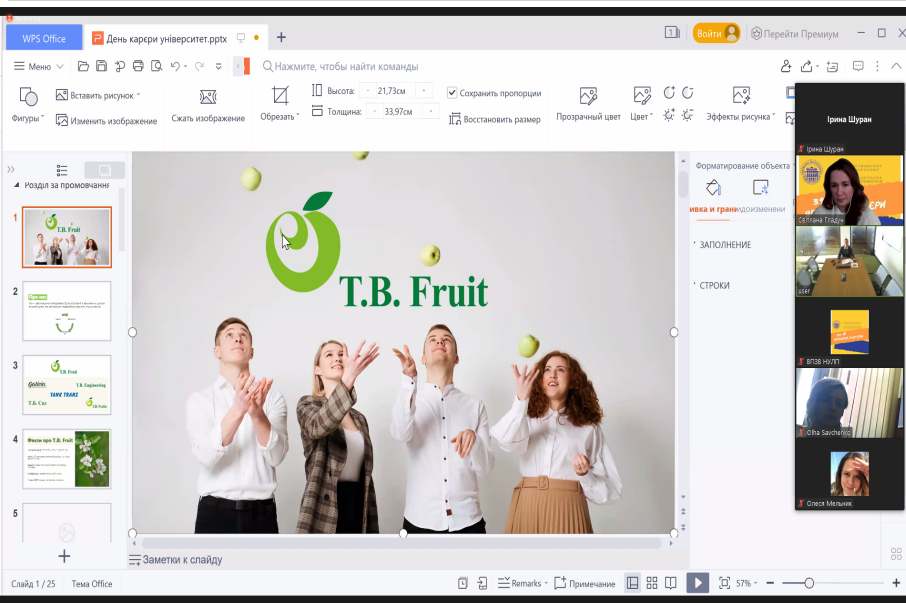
WPS Office
День карєри університет.pptx
Войти
Перейти Премиум
Меню
Нажмите, чтобы найти команды
Фигуры
Вставить рисунок
Изменить изображение
Сжать изображение
Обрезать
Высота: 21,73см
Толщина: 33,97см
Сохранить пропорции
Восстановить размер
Прозрачный цвет
Цвет
Эффекты рисунка
Розділ за промовчанням
1
2
3
4
5
T.B. Fruit
Форматирование объекта
ивка и грани
ЗАПОЛНЕНИЕ
СТРОКИ
Ірина Шуран
Ірина Шуран
Світлана Гладун
USEF
ВПЗВ НУЛП
Olha Savchenko
Олеся Мельник
Заметки к слайду
Слайд 1 / 25
Тема Office
Remarks
Примечание
57%